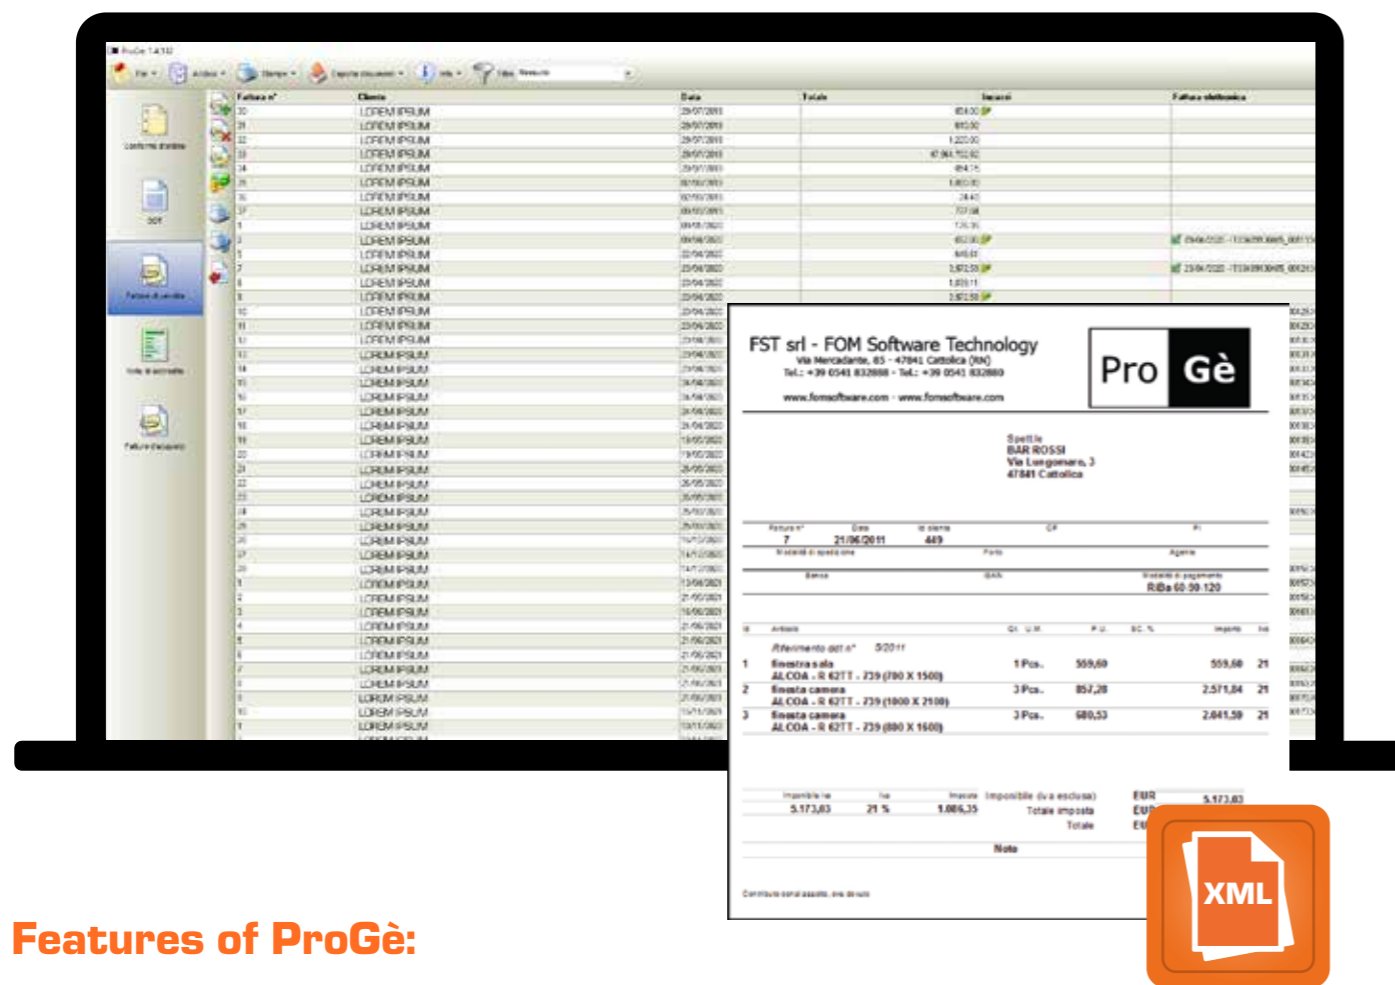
FST srl - FOM Software Technology
Via Mercadante, 85 - 47841 Cattolica (RN)
Tel.: +39 0541 832888 - Tel.: +39 0541 832880
www.fomsoftware.com - www.fomsoftware.com

Pro Gè

Spett.le
BAR ROSSI
Via Lungomare, 3
47841 Cattolica

| Fattura n° | Data | Id cliente |
|---|---|---|
| 7 | 21/06/2011 | 449 |

RiBa 60 90 120

Riferimento ddt n° 5/2011

| Id | Articolo | Q.tà U.M. | P.U. | Importo | Iva |
|---|---|---|---|---|---|
| 1 | finestra sala ALCOA - R 62TT - 739 (700 X 1500) | 1 Pcs. | 559,60 | 559,60 | 21 |
| 2 | finestra camera ALCOA - R 62TT - 739 (1000 X 2100) | 3 Pcs. | 857,28 | 2.571,84 | 21 |
| 3 | finestra camera ALCOA - R 62TT - 739 (800 X 1600) | 3 Pcs. | 680,53 | 2.041,59 | 21 |

| Imponibile Iva | Iva | Imposta |
|---|---|---|
| 5.173,03 | 21 % | 1.086,35 |

Imponibile (Iva esclusa) EUR 5.173,03
Totale imposta EUR
Totale EUR

Note

XML

Features of ProGè: